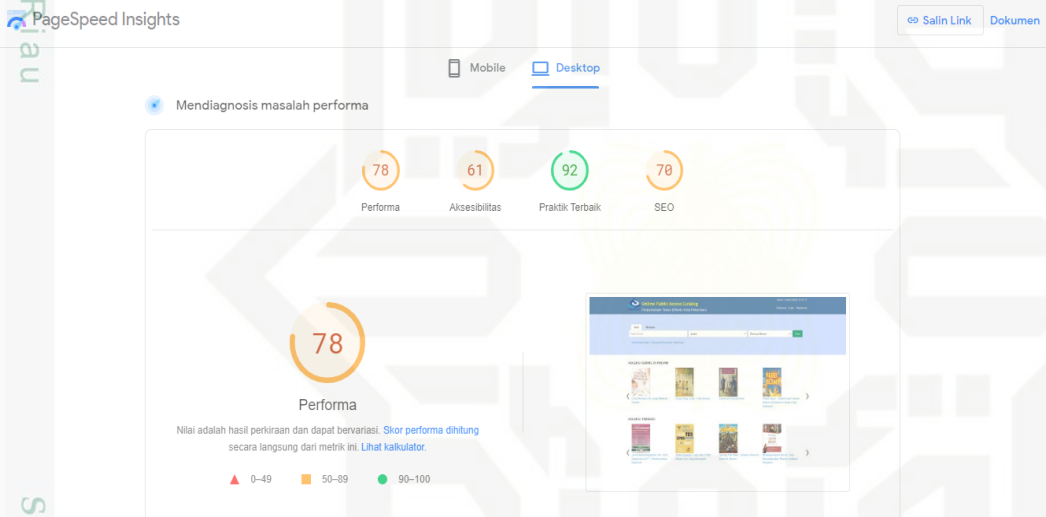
PageSpeed Insights

Salin Link Dokumen

Mobile Desktop

Mendiagnosis masalah performa

78
Performa

61
Aksesibilitas

92
Praktik Terbaik

70
SEO

78

Performa

Nilai adalah hasil perkiraan dan dapat bervariasi. Skor performa dihitung secara langsung dari metrik ini. Lihat kalkulator.

0–49 50–89 90–100

Online Public Access Catalog